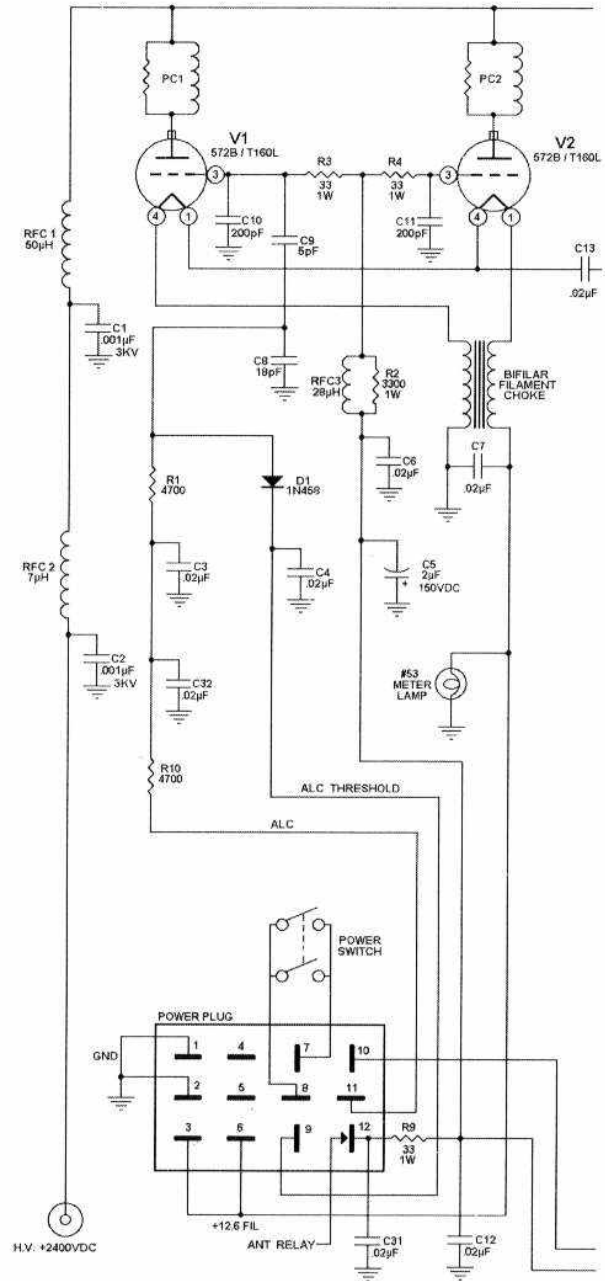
PC1
PC2
V1
572B / T160L
V2
572B / T160L
3
3
4
1
4
1
R3
33
1W
R4
33
1W
RFC 1
50µH
C10
200pF
C9
5pF
C11
200pF
C13
.02µF
C1
.001µF
3KV
C8
18pF
RFC3
28µH
R2
3300
1W
BIFILAR
FILAMENT
CHOKE
R1
4700
D1
1N458
C6
.02µF
C7
.02µF
C3
.02µF
C4
.02µF
RFC 2
7µH
C5
2µF
150VDC
C2
.001µF
3KV
C32
.02µF
#53
METER
LAMP
R10
4700
ALC THRESHOLD
ALC
POWER
SWITCH
POWER PLUG
GND
1
4
7
10
2
5
8
11
3
6
9
12
R9
33
1W
+12.6 FIL
ANT RELAY
C31
.02µF
C12
.02µF
H.V. +2400VDC